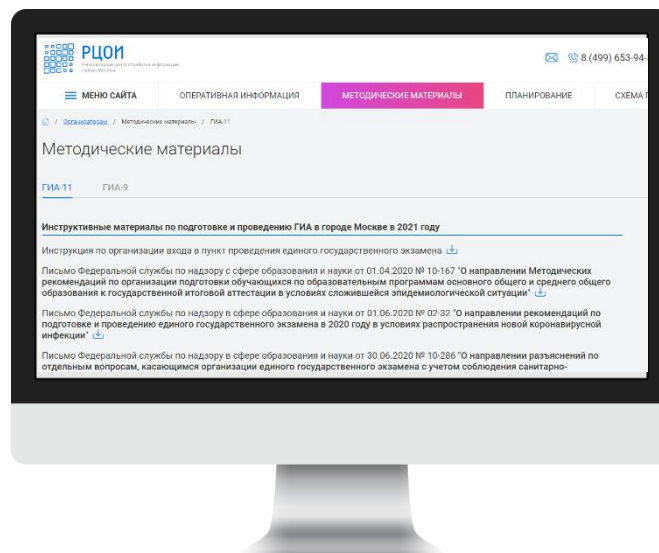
РЦОИ
Региональный центр обработки информации города Москвы

8 (499) 653-94-

МЕНЮ САЙТА
ОПЕРАТИВНАЯ ИНФОРМАЦИЯ
МЕТОДИЧЕСКИЕ МАТЕРИАЛЫ
ПЛАНИРОВАНИЕ
СХЕМА

/ Организаторам / Методические материалы / ГИА-11

Методические материалы

ГИА-11
ГИА-9

Инструктивные материалы по подготовке и проведению ГИА в городе Москве в 2021 году

Инструкция по организации входа в пункт проведения единого государственного экзамена

Письмо Федеральной службы по надзору с сфере образования и науки от 01.04.2020 № 10-167 "О направлении Методических рекомендаций по организации подготовки обучающихся по образовательным программам основного общего и среднего общего образования к государственной итоговой аттестации в условиях сложившейся эпидемиологической ситуации"

Письмо Федеральной службы по надзору в сфере образования и науки от 01.06.2020 № 02-32 "О направлении рекомендаций по подготовке и проведению единого государственного экзамена в 2020 году в условиях распространения новой коронавирусной инфекции"

Письмо Федеральной службы по надзору в сфере образования и науки от 30.06.2020 № 10-286 "О направлении разъяснений по отдельным вопросам, касающимся организации единого государственного экзамена с учетом соблюдения санитарно-